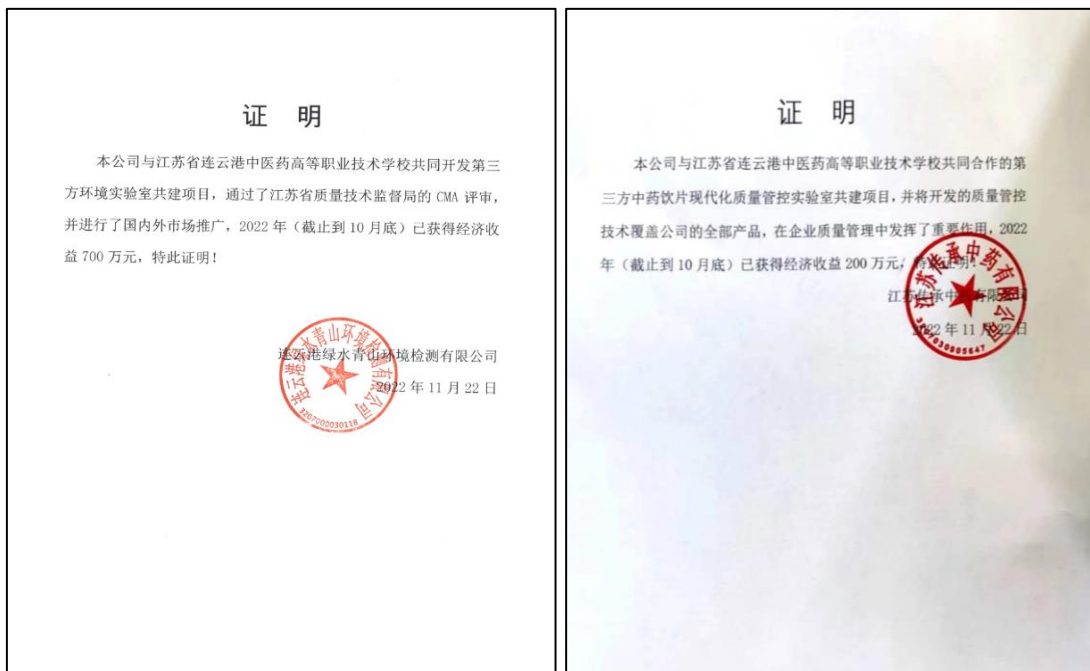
证 明

本公司与江苏省连云港中医药高等职业技术学校共同开发第三方环境实验室共建项目，通过了江苏省质量技术监督局的 CMA 评审，并进行了国内外市场推广，2022 年（截止到 10 月底）已获得经济收益 700 万元，特此证明！

连云港绿水青山环境检测有限公司
2022 年 11 月 22 日

连云港绿水青山环境检测有限公司
3207000030118

证 明

本公司与江苏省连云港中医药高等职业技术学校共同合作的第三方中药饮片现代化质量管控实验室共建项目，并将开发的质量管控技术覆盖公司的全部产品，在企业质量管理中发挥了重要作用，2022 年（截止到 10 月底）已获得经济收益 200 万元，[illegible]证明！

江苏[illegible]中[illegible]有限公司
2022 年 11 月 22 日

江苏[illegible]中药有限公司
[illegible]